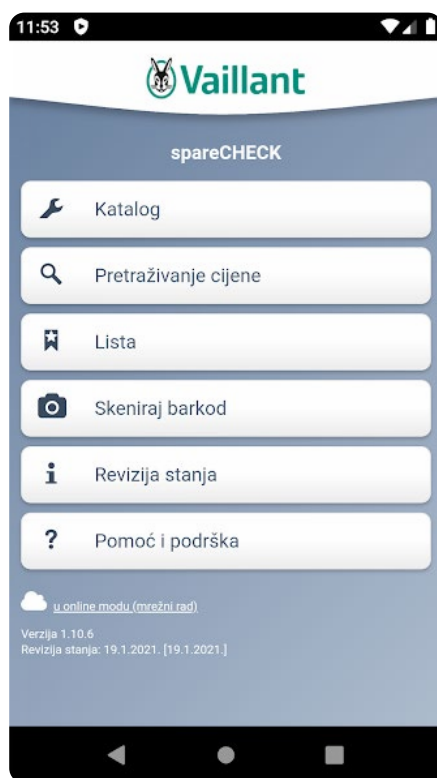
11:53

Vaillant

spareCHECK

Katalog

Pretraživanje cijene

Lista

Skeniraj barkod

i Revizija stanja

? Pomoć i podrška

u online modu (mrežni rad)

Verzija 1.10.6
Revizija stanja: 19.1.2021. [19.1.2021.]